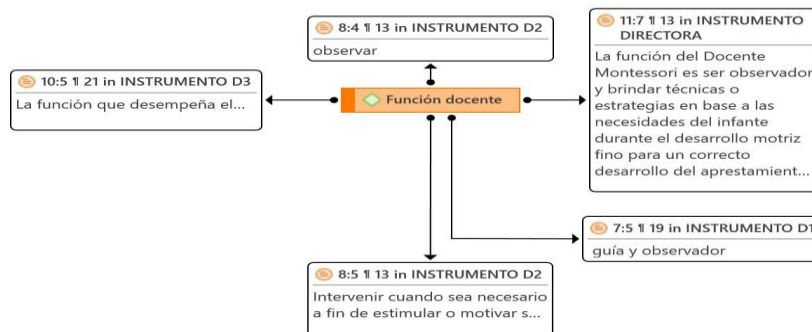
8:4 ¶ 13 in INSTRUMENTO D2
observar

11:7 ¶ 13 in INSTRUMENTO DIRECTORA
La función del Docente Montessori es ser observador y brindar técnicas o estrategias en base a las necesidades del infante durante el desarrollo motriz fino para un correcto desarrollo del apréstamient...

10:5 ¶ 21 in INSTRUMENTO D3
La función que desempeña el...

Función docente

7:5 ¶ 19 in INSTRUMENTO D1
guía y observador

8:5 ¶ 13 in INSTRUMENTO D2
Intervenir cuando sea necesario a fin de estimular o motivar s...